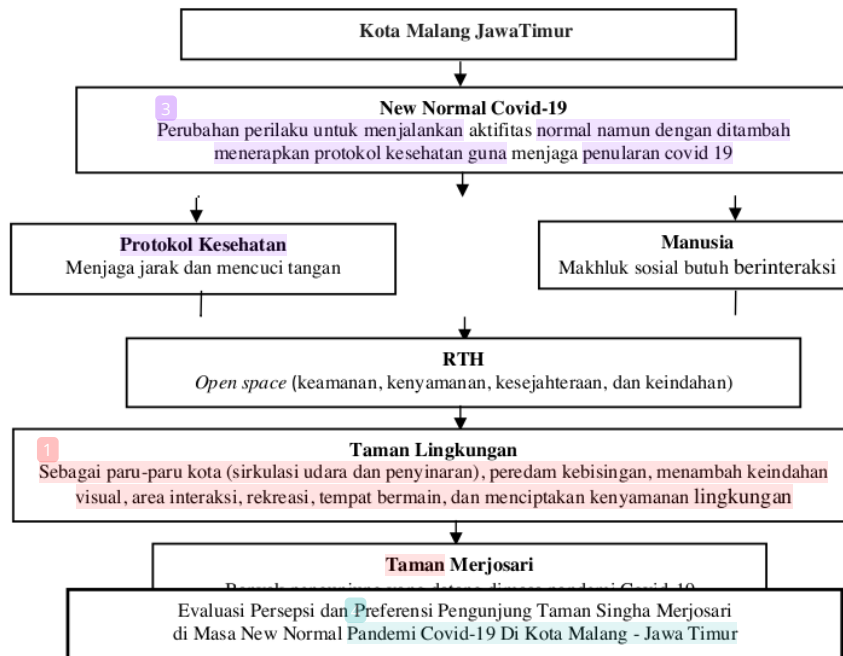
Kota Malang JawaTimur

3
New Normal Covid-19
Perubahan perilaku untuk menjalankan aktifitas normal namun dengan ditambah menerapkan protokol kesehatan guna menjaga penularan covid 19

Protokol Kesehatan
Menjaga jarak dan mencuci tangan

Manusia
Makhluk sosial butuh berinteraksi

RTH
*Open space* (keamanan, kenyamanan, kesejahteraan, dan keindahan)

1
Taman Lingkungan
Sebagai paru-paru kota (sirkulasi udara dan penyinaran), peredam kebisingan, menambah keindahan visual, area interaksi, rekreasi, tempat bermain, dan menciptakan kenyamanan lingkungan

Taman Merjosari
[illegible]

Evaluasi Persepsi dan Preferensi Pengunjung Taman Singha Merjosari di Masa New Normal Pandemi Covid-19 Di Kota Malang - Jawa Timur